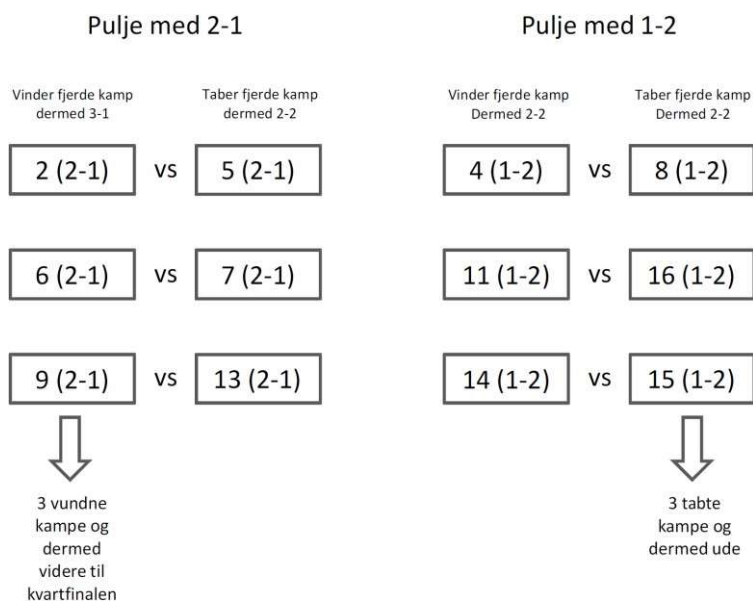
Pulje med 2-1

Vinder fjerde kamp dermed 3-1

Taber fjerde kamp dermed 2-2

2 (2-1) vs 5 (2-1)

6 (2-1) vs 7 (2-1)

9 (2-1) vs 13 (2-1)

3 vundne kampe og dermed videre til kvartfinalen

Pulje med 1-2

Vinder fjerde kamp Dermed 2-2

Taber fjerde kamp Dermed 2-2

4 (1-2) vs 8 (1-2)

11 (1-2) vs 16 (1-2)

14 (1-2) vs 15 (1-2)

3 tabte kampe og dermed ude